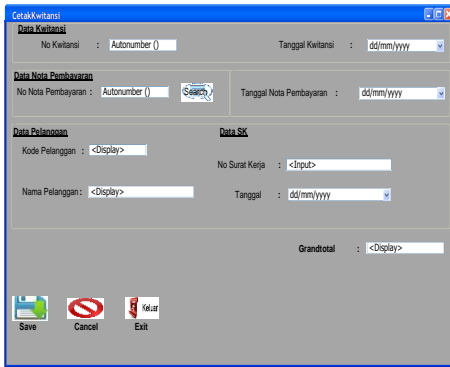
CetakKwitansi

Data Kwitansi

No Kwitansi : Autonumber ()

Tanggal Kwitansi : dd/mm/yyyy

Data Nota Pembayaran

No Nota Pembayaran : Autonumber ()

Search

Tanggal Nota Pembayaran : dd/mm/yyyy

Data Pelanggan

Kode Pelanggan : <Display>

Nama Pelanggan : <Display>

Data SK

No Surat Kerja : <Input>

Tanggal : dd/mm/yyyy

Grandtotal : <Display>

Save

Cancel

Keluar

Exit